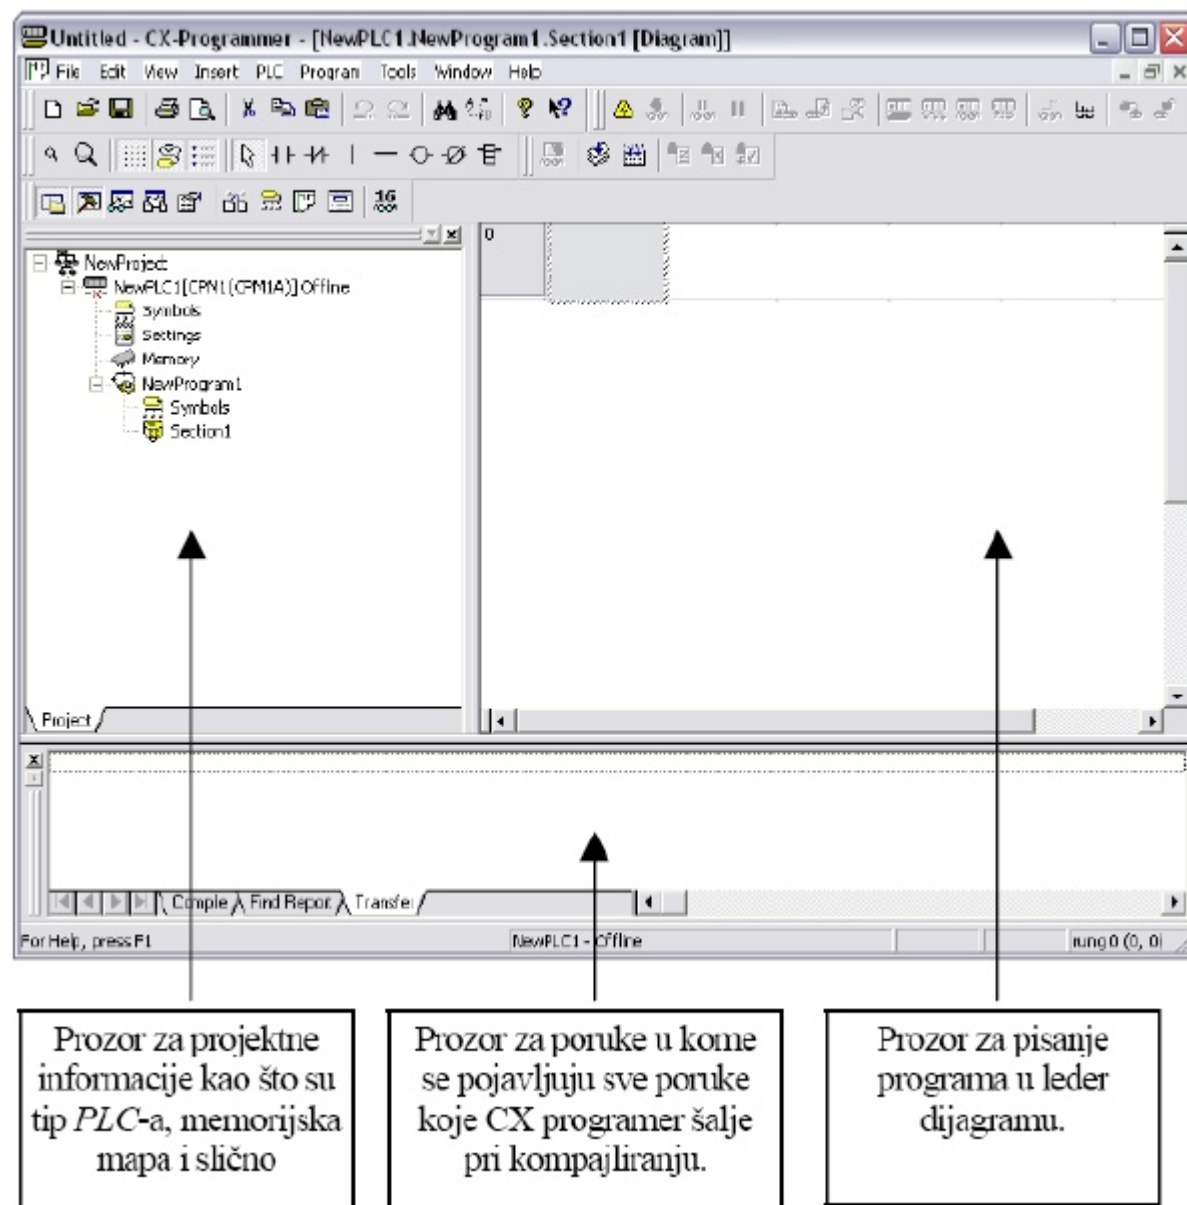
Untitled - CX-Programmer - [NewPLC1.NewProgram1.Section1 [Diagram]]

File Edit View Insert PLC Program Tools Window Help

NewProject
NewPLC1[CPM1(CPM1A)] Offline
Symbols
Settings
Memory
NewProgram1
Symbols
Section1

Project

0

Compile Find Report Transfer

For Help, press F1

NewPLC1 - Offline

rung 0 (0, 0)

Prozor za projektne informacije kao što su tip *PLC*-a, memorijska mapa i slično

Prozor za poruke u kome se pojavljuju sve poruke koje CX programer šalje pri kompajliranju.

Prozor za pisanje programa u leder dijagramu.